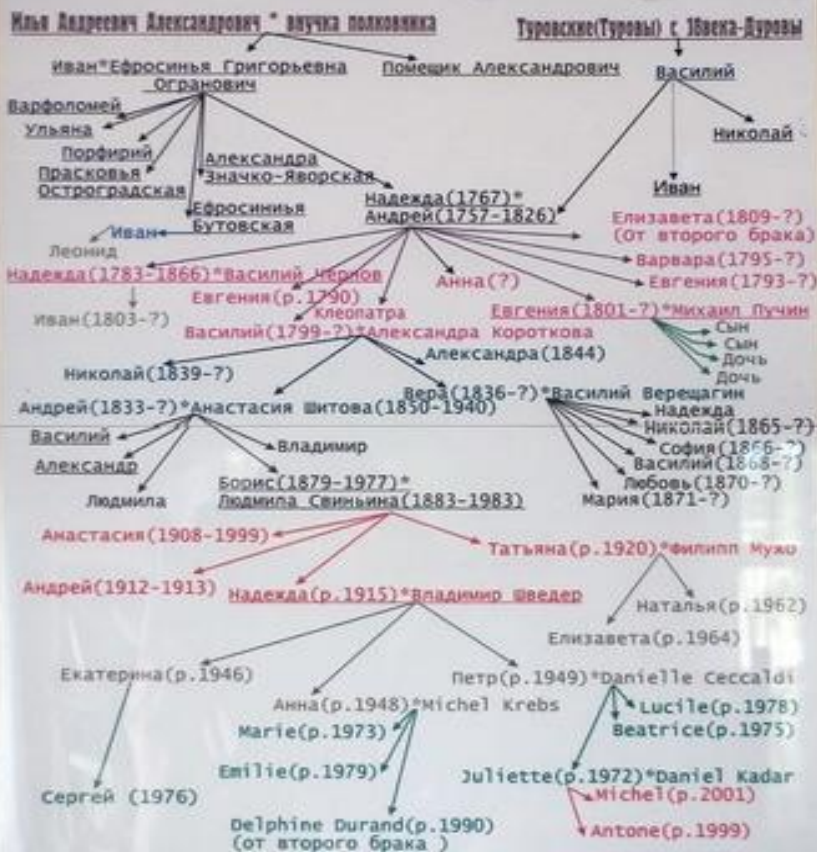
Илья Андреевич Александрович * внучка полковника

Туровские(Туровы) с 16века-Дуровы

Иван*Ефросинья Григорьевна Огранович

Помещик Александрович

Василий

Варфоломей

Ульяна

Порфирий

Прасковья Остроградская

Александра Значко-Яворская

Николай

Иван

Надежда(1767)* Андрей(1757-1826)

Ефросинья Бутовская

Иван

Леонид

Елизавета(1809-?) (от второго брака)

Варвара(1795-?)

Евгения(1793-?)

Надежда(1783-1866)*Василий Чернов

Евгения(р.1790)

Анна(?)

Иван(1803-?)

Клеопатра

Евгения(1801-?)*Михаил Пучин

Сын

Сын

Дочь

Дочь

Василий(1799-?)*Александра Короткова

Александра(1844)

Николай(1839-?)

Вера(1836-?)*Василий Верещагин

Андрей(1833-?)*Анастасия Шитова(1850-1940)

Надежда

Николай(1865-?)

София(1866-?)

Василий(1868-?)

Любовь(1870-?)

Мария(1871-?)

Василий

Владимир

Александр

Людмила

Борис(1879-1977)* Людмила Свиньина(1883-1983)

Анастасия(1908-1999)

Татьяна(р.1920)*Филипп Мужо

Андрей(1912-1913)

Надежда(р.1915)*Владимир Шведер

Наталья(р.1962)

Елизавета(р.1964)

Екатерина(р.1946)

Петр(р.1949)*Danielle Ceccaldi

Анна(р.1948)*Michel Krebs

Lucile(р.1978)

Beatrice(р.1975)

Marie(р.1973)

Emilie(р.1979)

Juliette(р.1972)*Daniel Kadar

Сергей (1976)

Michel(р.2001)

Delphine Durand(р.1990) (от второго брака )

Antone(р.1999)